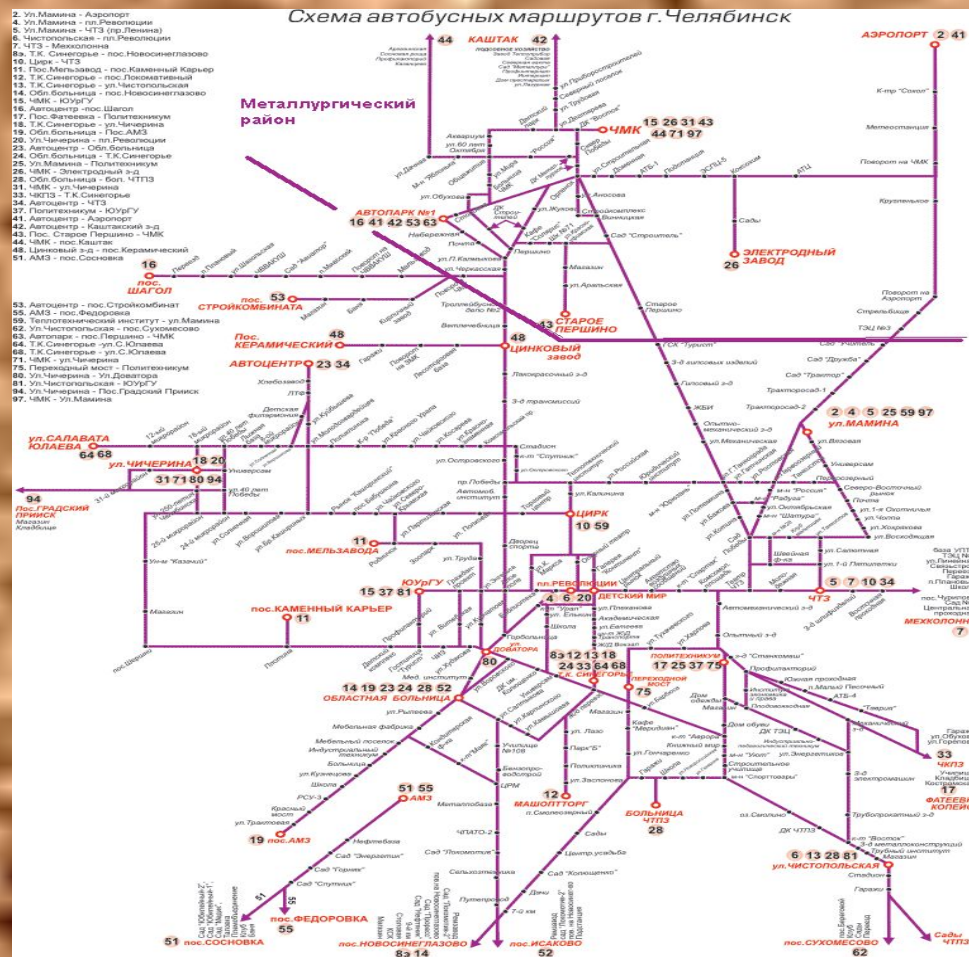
Схема автобусных маршрутов г. Челябинск

2. Ул.Мамина - Аэропорт
4. Ул.Мамина - пл.Революции
5. Ул.Мамина - ЧТЗ (пр.Ленина)
6. Чистопольская - пл.Революции
7. ЧТЗ - Мехколонна
8э. Т.К. Синегорье - пос.Новосинеглазово
10. Цирк - ЧТЗ
11. Пос.Мельзавод - пос.Каменный Карьер
12. Т.К.Синегорье - пос.Локомотивный
13. Т.К.Синегорье - ул.Чистопольская
14. Обл.больница - пос.Новосинеглазово
15. ЧМК - ЮУрГУ
16. Автоцентр - пос.Шагол
17. Пос.Фатеевка - Политехникум
18. Т.К.Синегорье - ул.Чичерина
19. Обл.больница - Пос.АМЗ
20. Ул.Чичерина - пл.Революции
23. Автоцентр - Обл.больница
24. Обл.больница - Т.К.Синегорье
25. Ул.Мамина - Политехникум
26. ЧМК - Электродный з-д
28. Обл.больница - бол. ЧТПЗ
31. ЧМК - ул.Чичерина
33. ЧКПЗ - Т.К.Синегорье
34. Автоцентр - ЧТЗ
37. Политехникум - ЮУрГУ
41. Автоцентр - Аэропорт
42. Автоцентр - Каштакский з-д
43. Пос. Старое Першино - ЧМК
44. ЧМК - пос.Каштак
48. Цинковый з-д - пос.Керамический
51. АМЗ - пос.Сосновка

53. Автоцентр - пос.Стройкомбинат
55. АМЗ - пос.Федоровка
59. Теплотехнический институт - ул.Мамина
62. Ул.Чистопольская - пос.Сухомесово
63. Автопарк - пос.Першино - ЧМК
64. Т.К.Синегорье - ул.С.Юлаева
68. Т.К.Синегорье - ул.С.Юлаева
71. ЧМК - ул.Чичерина
75. Переходный мост - Политехникум
80. Ул.Чичерина - Ул.Доватора
81. Ул.Чистопольская - ЮУрГУ
94. Ул.Чичерина - Пос.Градский Прииск
97. ЧМК - Ул.Мамина

Металлургический район

44 КАШТАК 42 АЭРОПОРТ 2 41
ЧМК 15 26 31 43 44 71 97
АВТОПАРК №1 16 41 42 53 63
ЭЛЕКТРОДНЫЙ ЗАВОД 26
16 пос. ШАГОЛ
53 пос. СТРОЙКОМБИНАТА
43 СТАРОЕ ПЕРШИНО
Пос. КЕРАМИЧЕСКИЙ 48
48 ЦИНКОВЫЙ завод
АВТОЦЕНТР 23 34
2 4 5 25 59 97 ул.МАМИНА
ул.САЛАВАТА ЮЛАЕВА 64 68
ул. ЧИЧЕРИНА 18 20 31 71 80 94
94 пос.ГРАДСКИЙ ПРИИСК
ЦИРК 10 59
11 пос.МЕЛЬЗАВОДА
15 37 81 ЮУрГУ
пл.РЕВОЛЮЦИИ 4 6 20 ДЕТСКИЙ МИР
5 7 10 34 ЧТЗ
МЕХКОЛОННА 7
пос.КАМЕННЫЙ КАРЬЕР 11
80 ДОВАТОРА
8э 12 13 18 24 33 64 68 Т.К. СИНЕГОРЬЕ
ПОЛИТЕХНИКУМ 17 25 37 75
ПЕРЕХОДНОЙ МОСТ 75
14 19 23 24 28 52 ОБЛАСТНАЯ БОЛЬНИЦА
33 ЧКПЗ
17 ФАТЕЕВКА
51 55 АМЗ
19 пос.АМЗ
12 МАШОПТТОРГ
БОЛЬНИЦА ЧТПЗ 28
6 13 28 81 ул.ЧИСТОПОЛЬСКАЯ
55 пос.ФЕДОРОВКА
51 пос.СОСНОВКА
пос.НОВОСИНЕГЛАЗОВО 8э 14
пос.ИСАКОВО 52
пос.СУХОМЕСОВО 62
Сады ЧТПЗ